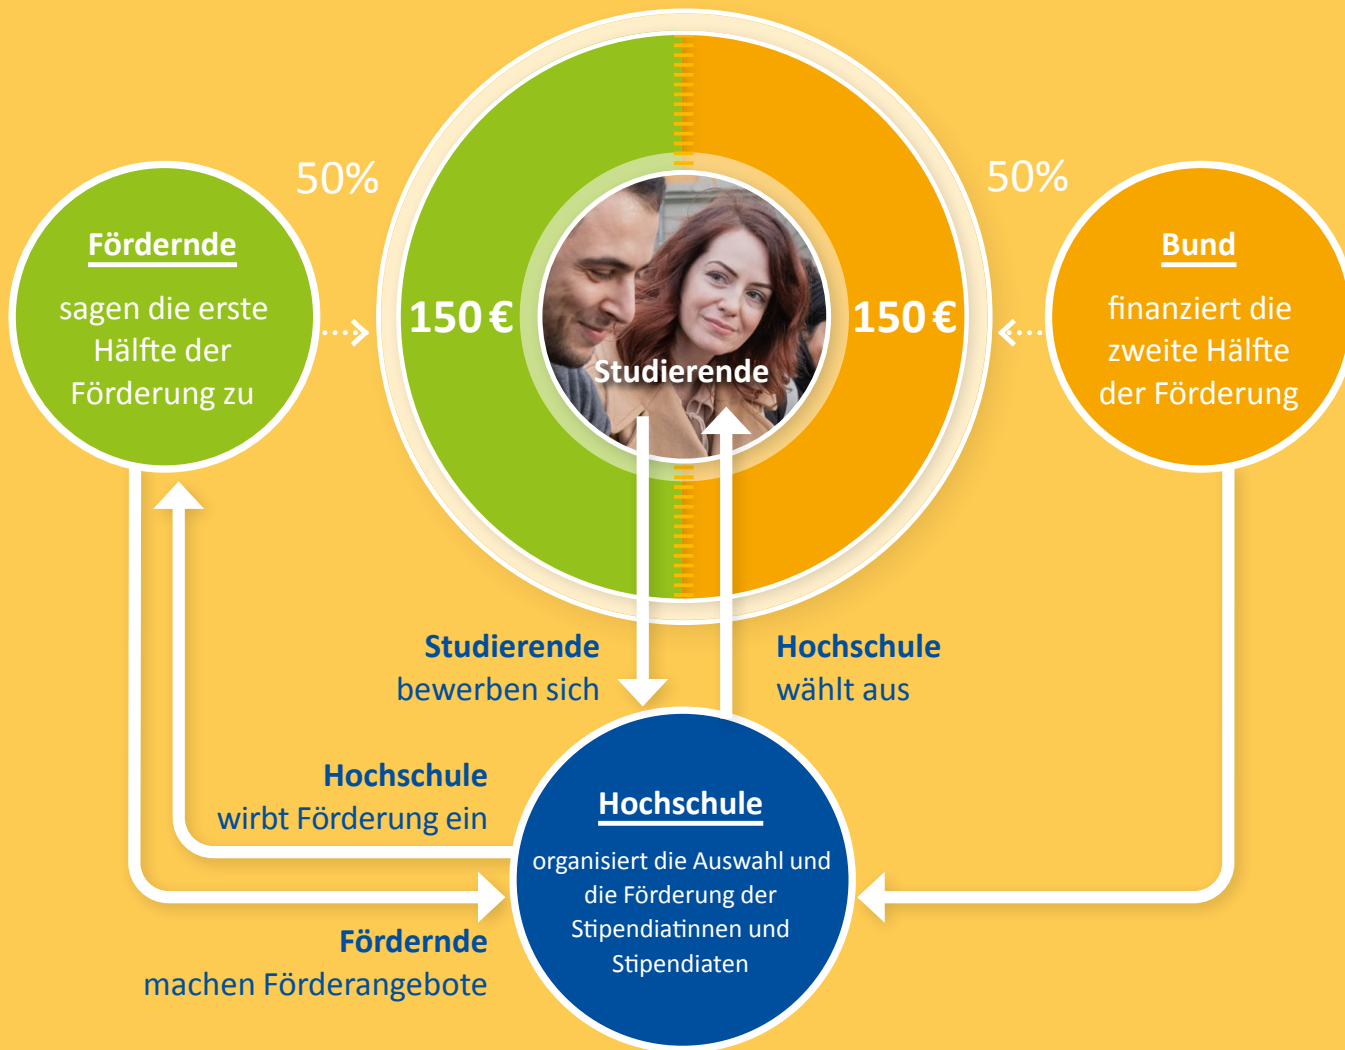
50%

Fördernde

sagen die erste Hälfte der Förderung zu

150 €

Studierende

150 €

50%

Bund

finanziert die zweite Hälfte der Förderung

Studierende
bewerben sich

Hochschule
wählt aus

Hochschule
wirbt Förderung ein

Hochschule

organisiert die Auswahl und die Förderung der Stipendiatinnen und Stipendiaten

Fördernde
machen Förderangebote